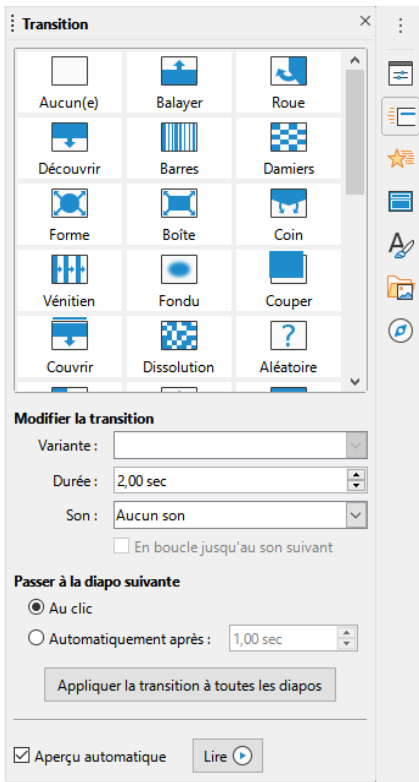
Transition

| Aucun(e) | Balayer | Roue |
|---|---|---|
| Découvrir | Barres | Damiers |
| Forme | Boîte | Coin |
| Vénitien | Fondu | Couper |
| Couvrir | Dissolution | Aléatoire |

?

Modifier la transition

Variante :

Durée : 2,00 sec

Son : Aucun son

En boucle jusqu'au son suivant

Passer à la diapo suivante

Au clic

Automatiquement après : 1,00 sec

Appliquer la transition à toutes les diapos

Aperçu automatique

Lire